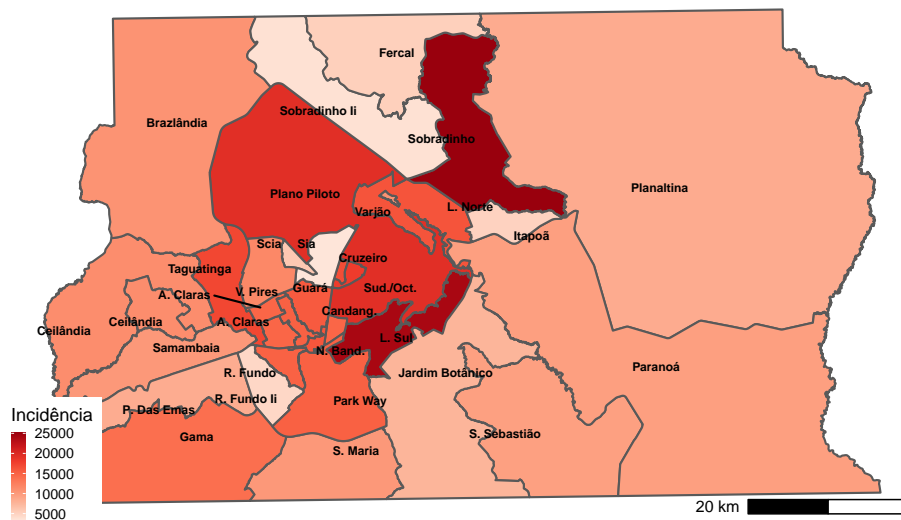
Fercal
Sobradinho Ii
Brazlândia
Sobradinho
Planaltina
Plano Piloto
Varjão
L. Norte
Itapoã
Scia
Sia
Taguatinga
Cruzeiro
A. Claras
V. Pires
Guará
Sud./Oct.
Ceilândia
Ceilândia
A. Claras
Candang.
Samambaia
N. Band.
L. Sul
R. Fundo
Jardim Botânico
Paranoá
P. Das Emas
R. Fundo Ii
Park Way
Gama
S. Sebastião
S. Maria
Incidência
25000
20000
15000
10000
5000
20 km